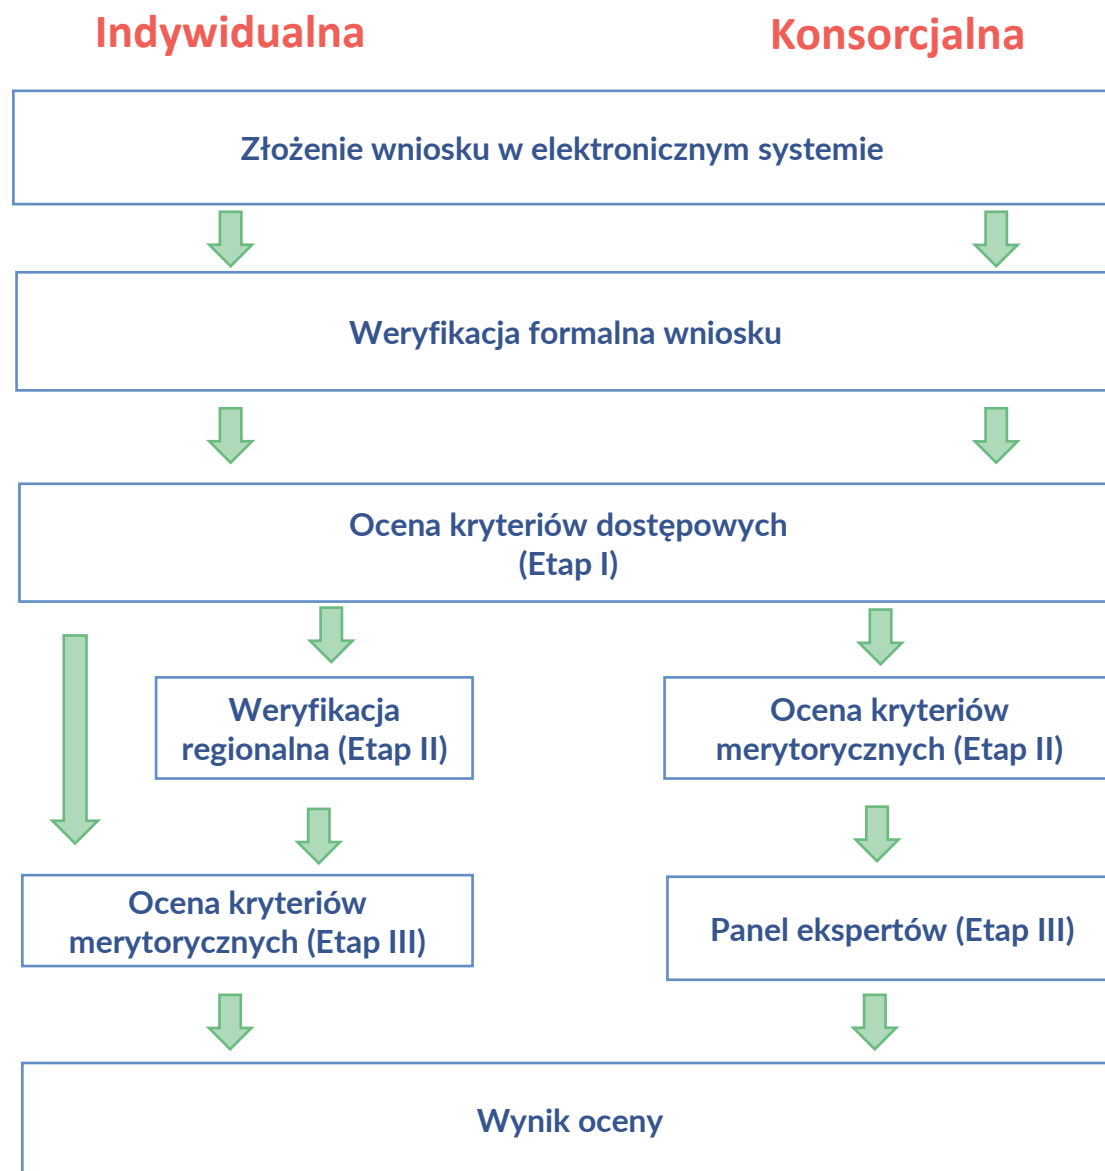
Indywidualna

Konsorcjalna

Złożenie wniosku w elektronicznym systemie

Weryfikacja formalna wniosku

Ocena kryteriów dostępowych
(Etap I)

Weryfikacja regionalna (Etap II)

Ocena kryteriów merytorycznych (Etap II)

Ocena kryteriów merytorycznych (Etap III)

Panel ekspertów (Etap III)

Wynik oceny